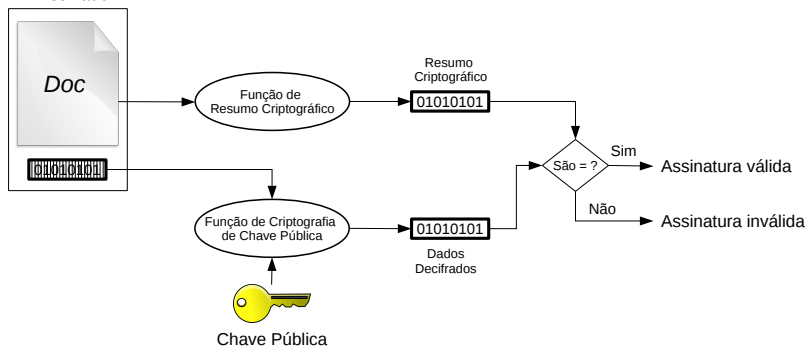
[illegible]

Doc

01010101

Função de Resumo Criptográfico

Resumo Criptográfico

01010101

São = ?

Sim

Assinatura válida

Não

Assinatura inválida

Função de Criptografia de Chave Pública

01010101

Dados Decifrados

Chave Pública